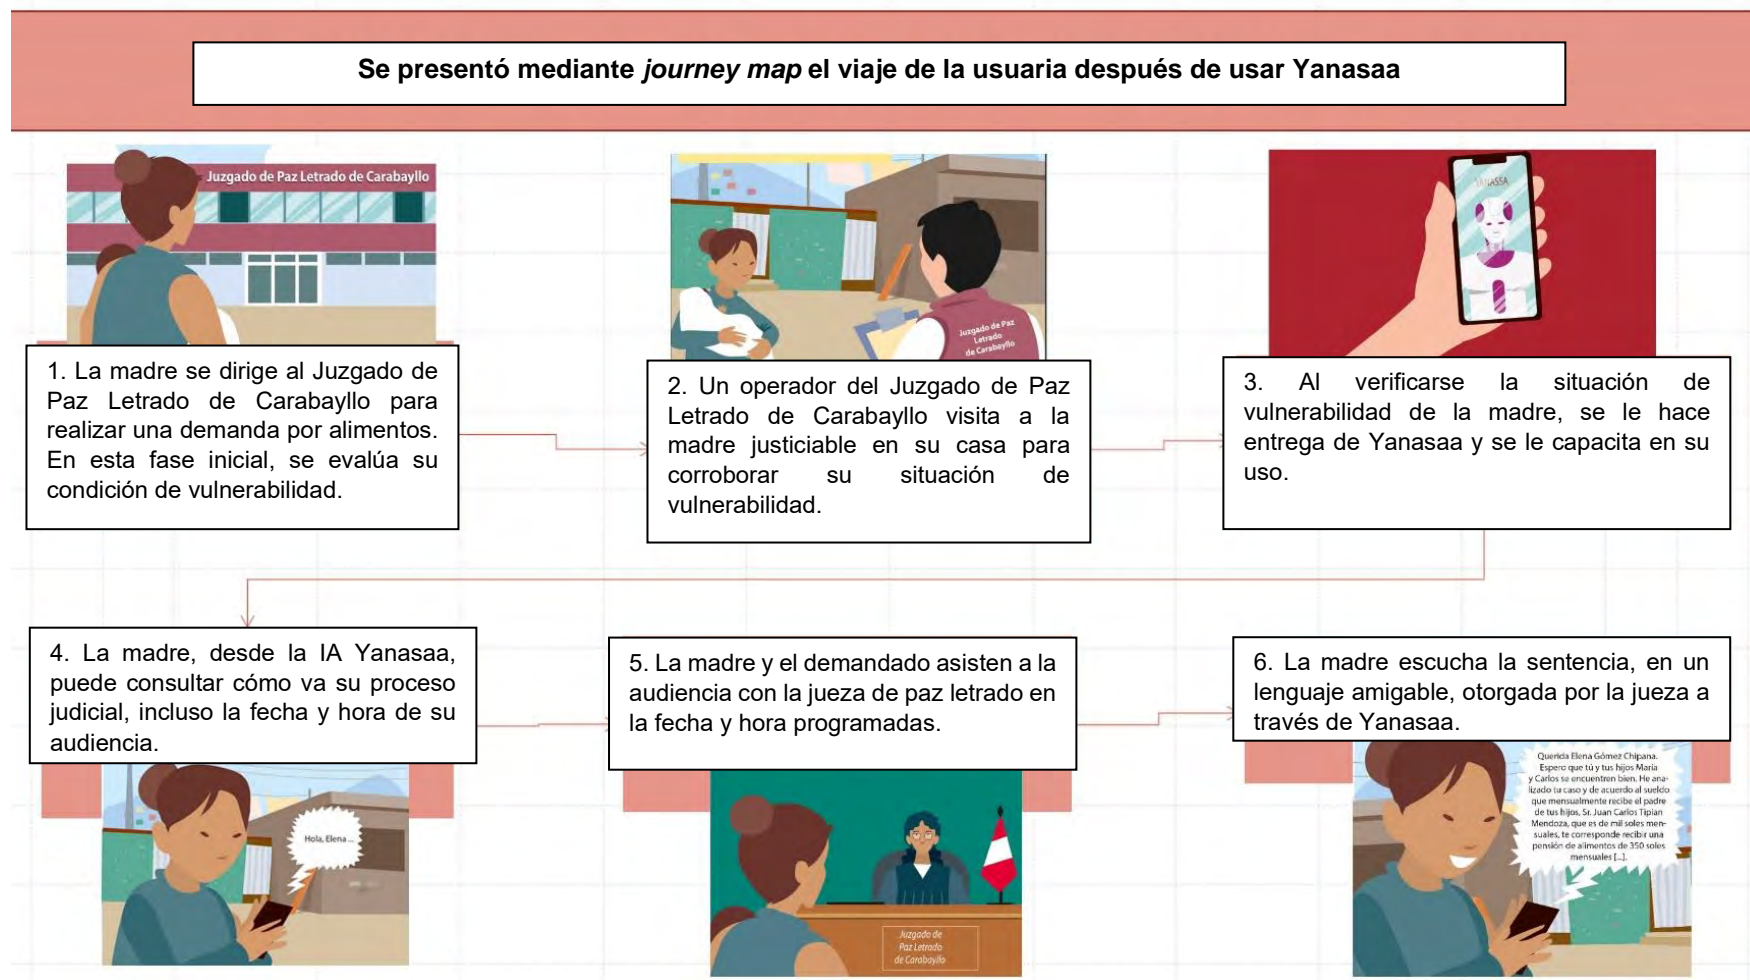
Se presentó mediante *journey map* el viaje de la usuaria después de usar Yanasaa

Juzgado de Paz Letrado de Carabayllo

1. La madre se dirige al Juzgado de Paz Letrado de Carabayllo para realizar una demanda por alimentos. En esta fase inicial, se evalúa su condición de vulnerabilidad.

Juzgado de Paz Letrado de Carabayllo

2. Un operador del Juzgado de Paz Letrado de Carabayllo visita a la madre justiciable en su casa para corroborar su situación de vulnerabilidad.

YANASSA

3. Al verificarse la situación de vulnerabilidad de la madre, se le hace entrega de Yanasaa y se le capacita en su uso.

4. La madre, desde la IA Yanasaa, puede consultar cómo va su proceso judicial, incluso la fecha y hora de su audiencia.

Hola, Elena ...

5. La madre y el demandado asisten a la audiencia con la jueza de paz letrado en la fecha y hora programadas.

Juzgado de Paz Letrado de Carabayllo

6. La madre escucha la sentencia, en un lenguaje amigable, otorgada por la jueza a través de Yanasaa.

Querida Elena Gómez Chipana. Espero que tú y tus hijos María y Carlos se encuentren bien. He analizado tu caso y de acuerdo al sueldo que mensualmente recibe el padre de tus hijos, Sr. Juan Carlos Tipian Mendoza, que es de mil soles mensuales, te corresponde recibir una pensión de alimentos de 350 soles mensuales [...].